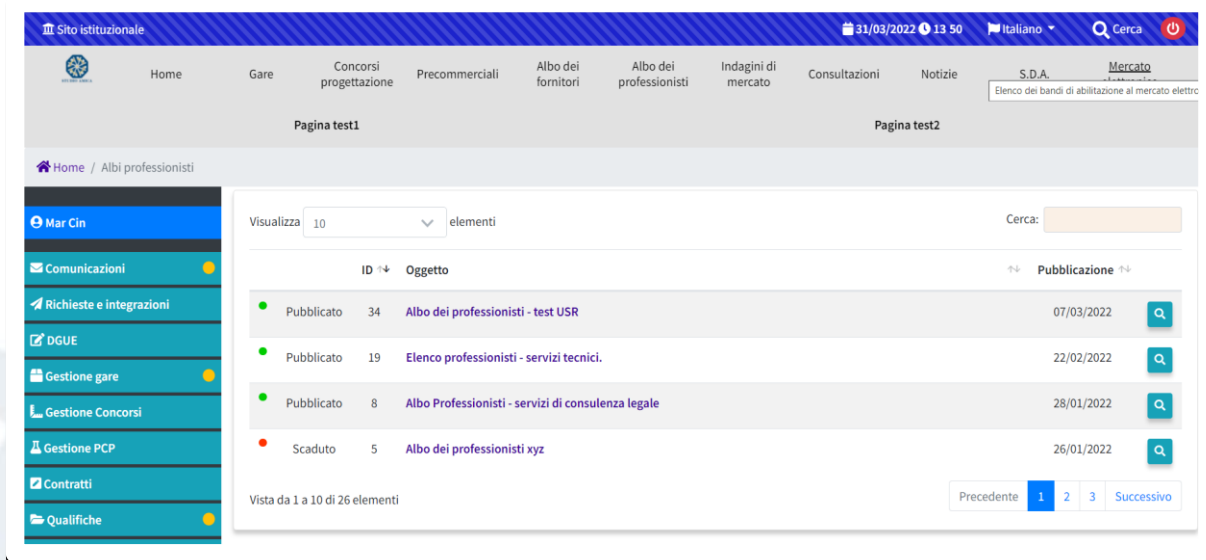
Sito istituzionale

31/03/2022 13 50 Italiano Cerca

Home Gare Concorsi progettazione Precommerciali Albo dei fornitori Albo dei professionisti Indagini di mercato Consultazioni Notizie S.D.A. Mercato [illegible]

Elenco dei bandi di abilitazione al mercato elettro

Pagina test1 Pagina test2

Home / Albi professionisti

Mar Cin

Comunicazioni

Richieste e integrazioni

DGUE

Gestione gare

Gestione Concorsi

Gestione PCP

Contratti

Qualifiche

Visualizza 10 elementi

Cerca:

| | ID | Oggetto | Pubblicazione | |
|---|---|---|---|---|
| Pubblicato | 34 | Albo dei professionisti - test USR | 07/03/2022 | |
| Pubblicato | 19 | Elenco professionisti - servizi tecnici. | 22/02/2022 | |
| Pubblicato | 8 | Albo Professionisti - servizi di consulenza legale | 28/01/2022 | |
| Scaduto | 5 | Albo dei professionisti xyz | 26/01/2022 | |

Vista da 1 a 10 di 26 elementi

Precedente 1 2 3 Successivo